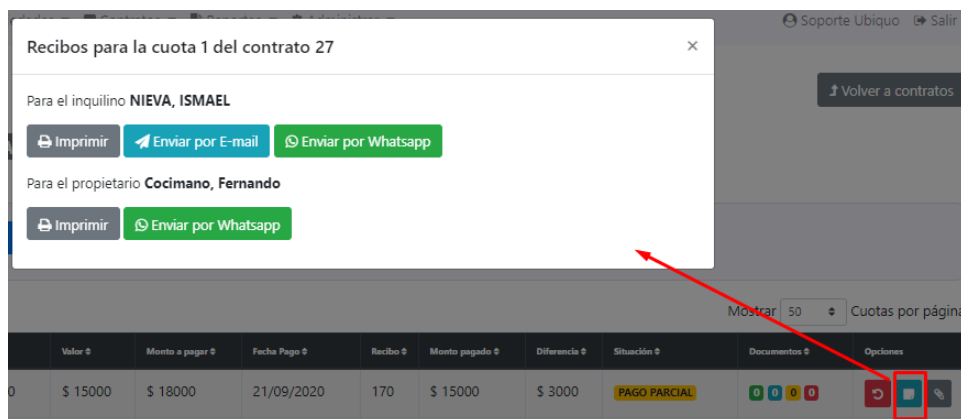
Soporte Ubiquo Salir

Recibos para la cuota 1 del contrato 27 ×

Para el inquilino NIEVA, ISMAEL

Imprimir Enviar por E-mail Enviar por Whatsapp

Para el propietario Cocimano, Fernando

Imprimir Enviar por Whatsapp

Volver a contratos

Mostrar 50 Cuotas por página

| | Valor | Monto a pagar | Fecha Pago | Recibo | Monto pagado | Diferencia | Situación | Documentos | Opciones |
|---|---|---|---|---|---|---|---|---|---|
| 0 | $ 15000 | $ 18000 | 21/09/2020 | 170 | $ 15000 | $ 3000 | PAGO PARCIAL | 0 0 0 0 | |